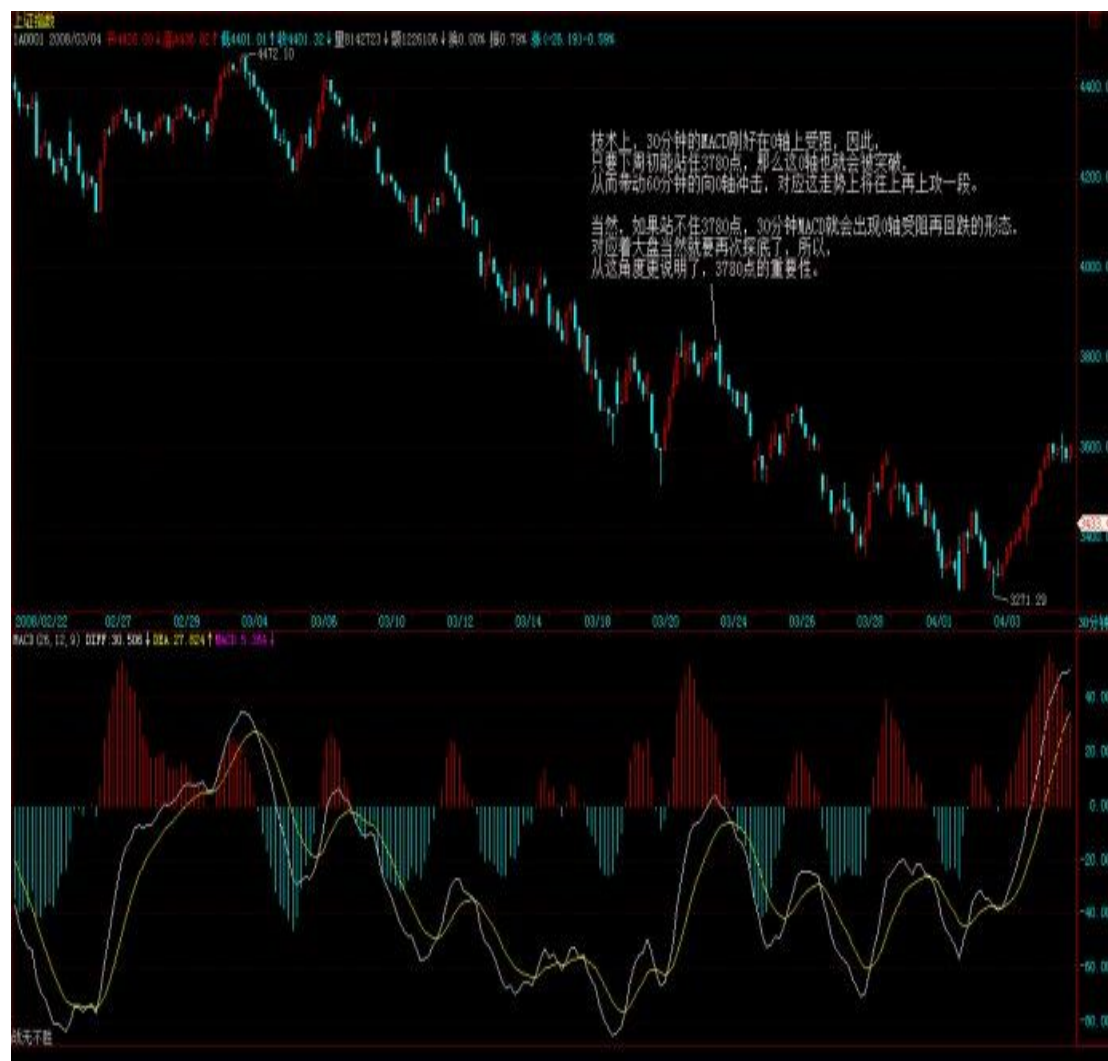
上证指数
1A0001 2008/03/04 开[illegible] 高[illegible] 低4401.01 收4401.32 量8142723 额1226106 换0.00% 振0.79% 涨(-28.19)-0.58%

4472.10

技术上，30分钟的MACD刚好在0轴上受阻，因此，
只要下周初能站住3780点，那么这0轴也就会被突破，
从而带动60分钟的向0轴冲击，对应这走势上将往上再上攻一段。

当然，如果站不住3780点，30分钟MACD就会出现0轴受阻再回跌的形态，
对应着大盘当然就要再次探底了，所以，
从这角度更说明了，3780点的重要性。

4400.00
4200.00
4000.00
3800.00
3600.00
3433.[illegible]
3400.00

3271.29

2008/02/22 02/27 02/29 03/04 03/06 03/10 03/12 03/14 03/18 03/20 03/24 03/26 03/28 04/01 04/03 30分钟

MACD(26,12,9) DIFF:30.506↓ DEA:27.824↑ MACD:5.364↓

40.00
20.00
0.00
-20.00
-40.00
-60.00
-80.00

战无不胜